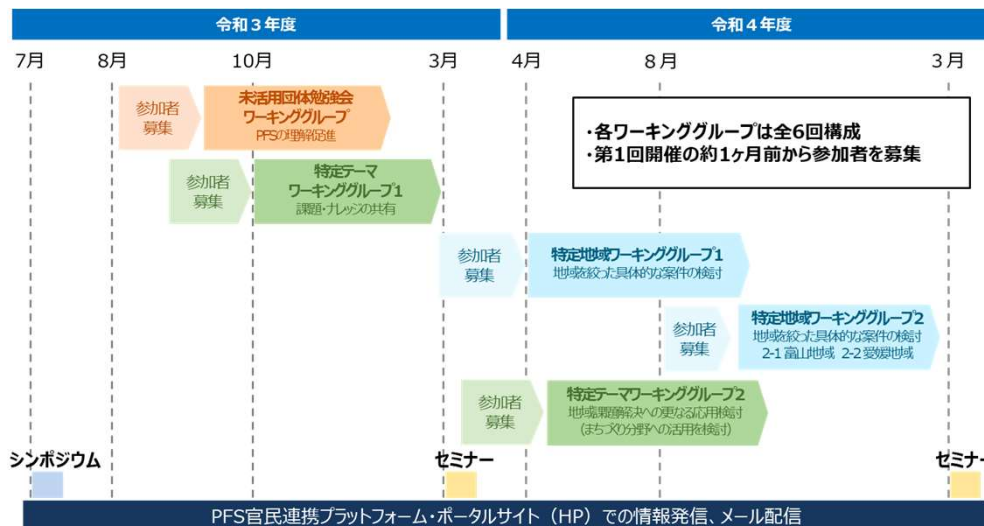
令和３年度

令和４年度

7月 8月 10月 3月 4月 8月 3月

参加者募集

未活用団体勉強会ワーキンググループ
PFSの理解促進

・各ワーキンググループは全6回構成
・第1回開催の約1ヶ月前から参加者を募集

参加者募集

特定テーマワーキンググループ1
課題・ナレッジの共有

参加者募集

特定地域ワーキンググループ1
地域を絞った具体的な案件の検討

参加者募集

特定地域ワーキンググループ2
地域を絞った具体的な案件の検討
2-1 富山地域 2-2 愛媛地域

参加者募集

特定テーマワーキンググループ2
地域課題解決への更なる応用検討
(まちづくり分野への活用を検討)

シンポジウム

セミナー

セミナー

PFS官民連携プラットフォーム・ポータルサイト（HP）での情報発信、メール配信